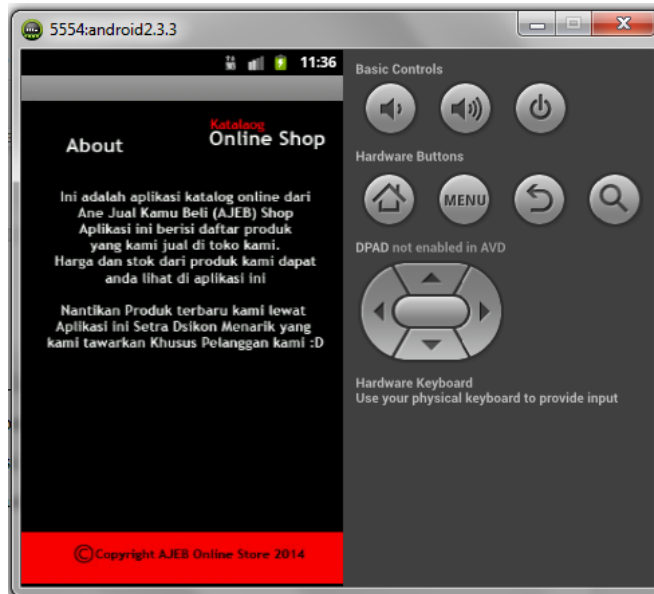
5554:android2.3.3

11:36

Katalaog
Online Shop

About

Ini adalah aplikasi katalog online dari Ane Jual Kamu Beli (AJEB) Shop Aplikasi ini berisi daftar produk yang kami jual di toko kami. Harga dan stok dari produk kami dapat anda lihat di aplikasi ini

Nantikan Produk terbaru kami lewat Aplikasi ini Setra Dsikon Menarik yang kami tawarkan Khusus Pelanggan kami :D

©Copyright AJEB Online Store 2014

Basic Controls

Hardware Buttons

MENU

DPAD not enabled in AVD

Hardware Keyboard
Use your physical keyboard to provide input